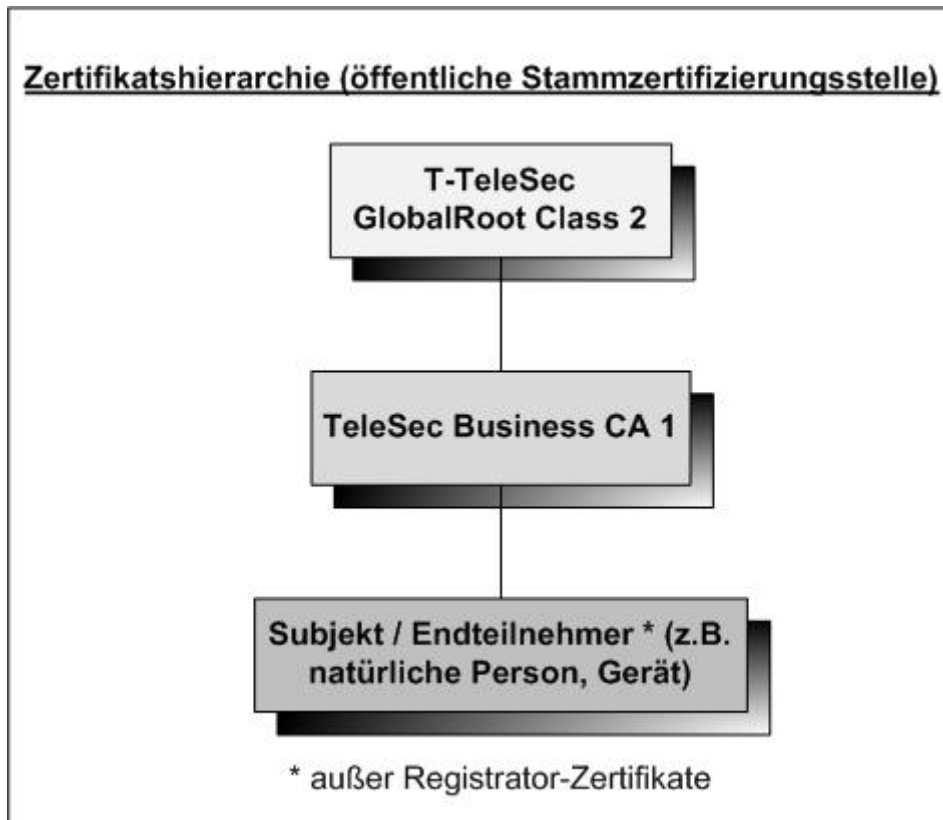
Zertifikatshierarchie (öffentliche Stammzertifizierungsstelle)

T-TeleSec GlobalRoot Class 2

TeleSec Business CA 1

Subjekt / Endteilnehmer * (z.B. natürliche Person, Gerät)

* außer Registrator-Zertifikate